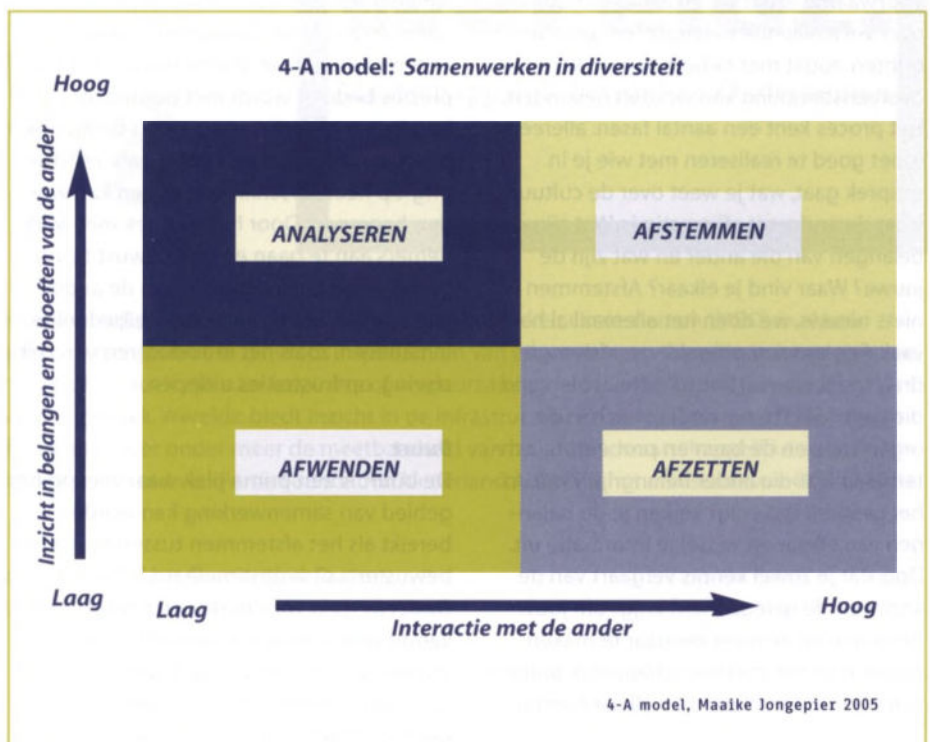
4-A model: *Samenwerken in diversiteit*

Hoog

Inzicht in belangen en behoeften van de ander

Laag

ANALYSEREN

AFSTEMMEN

AFWENDEN

AFZETTEN

Laag

Interactie met de ander

Hoog

4-A model, Maaike Jongepier 2005